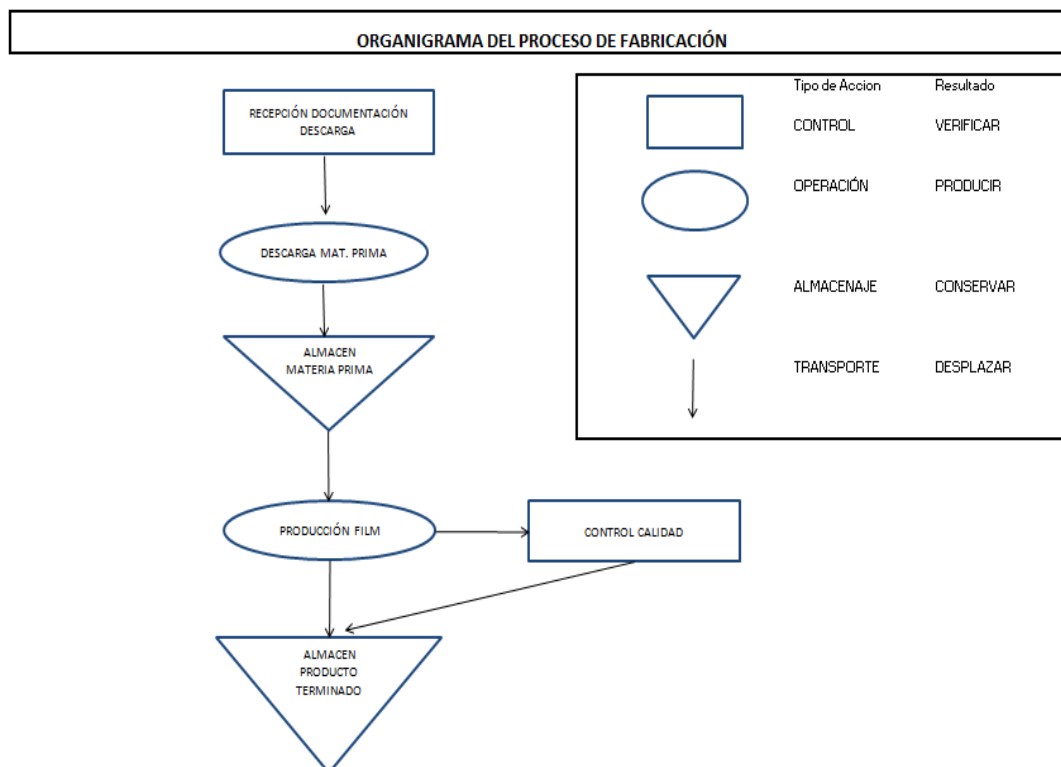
ORGANIGRAMA DEL PROCESO DE FABRICACIÓN

RECEPCIÓN DOCUMENTACIÓN DESCARGA

DESCARGA MAT. PRIMA

ALMACEN MATERIA PRIMA

PRODUCCIÓN FILM

CONTROL CALIDAD

ALMACEN PRODUCTO TERMINADO

| Tipo de Accion | Resultado |
|---|---|
| CONTROL | VERIFICAR |
| OPERACIÓN | PRODUCIR |
| ALMACENAJE | CONSERVAR |
| TRANSPORTE | DESPLAZAR |